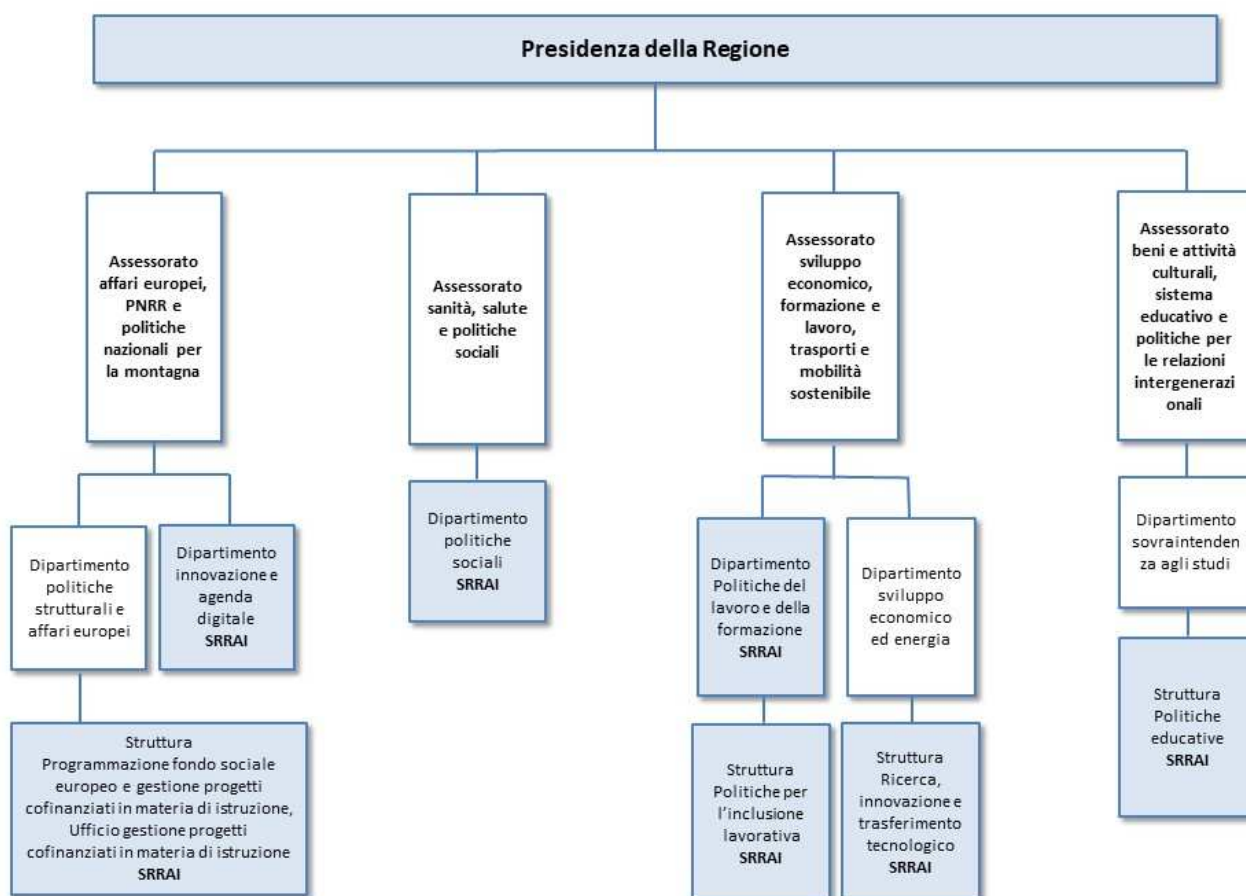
Presidenza della Regione

Assessorato affari europei, PNRR e politiche nazionali per la montagna

Dipartimento politiche strutturali e affari europei

Dipartimento innovazione e agenda digitale SRRAI

Struttura Programmazione fondo sociale europeo e gestione progetti cofinanziati in materia di istruzione, Ufficio gestione progetti cofinanziati in materia di istruzione SRRAI

Assessorato sanità, salute e politiche sociali

Dipartimento politiche sociali SRRAI

Assessorato sviluppo economico, formazione e lavoro, trasporti e mobilità sostenibile

Dipartimento Politiche del lavoro e della formazione SRRAI

Dipartimento sviluppo economico ed energia

Struttura Politiche per l'inclusione lavorativa SRRAI

Struttura Ricerca, innovazione e trasferimento tecnologico SRRAI

Assessorato beni e attività culturali, sistema educativo e politiche per le relazioni intergenerazionali

Dipartimento sovraintendenza agli studi

Struttura Politiche educative SRRAI